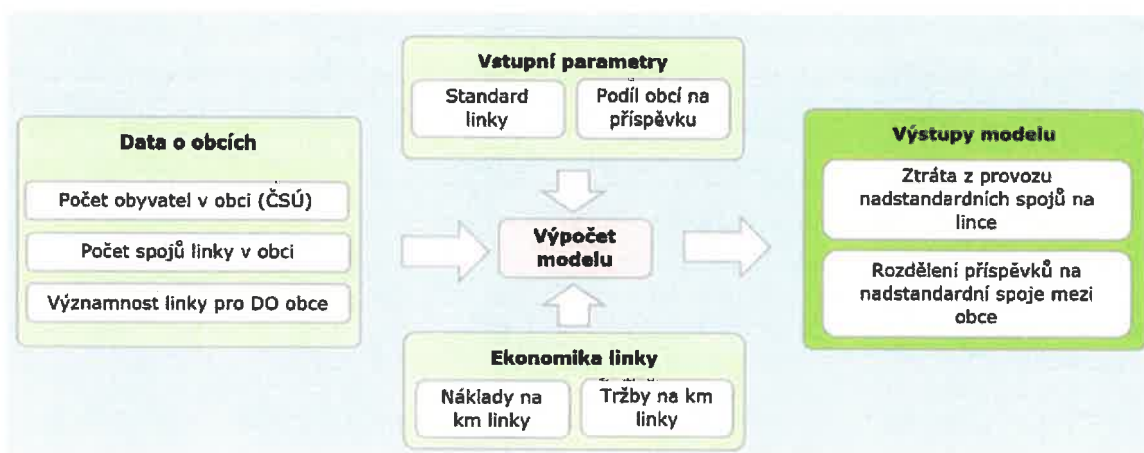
Vstupní parametry

Standard linky

Podíl obcí na příspěvku

Data o obcích

Počet obyvatel v obci (ČSÚ)

Počet spojů linky v obci

Významnost linky pro DO obce

Výpočet modelu

Výstupy modelu

Ztráta z provozu nadstandardních spojů na lince

Rozdělení příspěvků na nadstandardní spoje mezi obce

Ekonomika linky

Náklady na km linky

Tržby na km linky